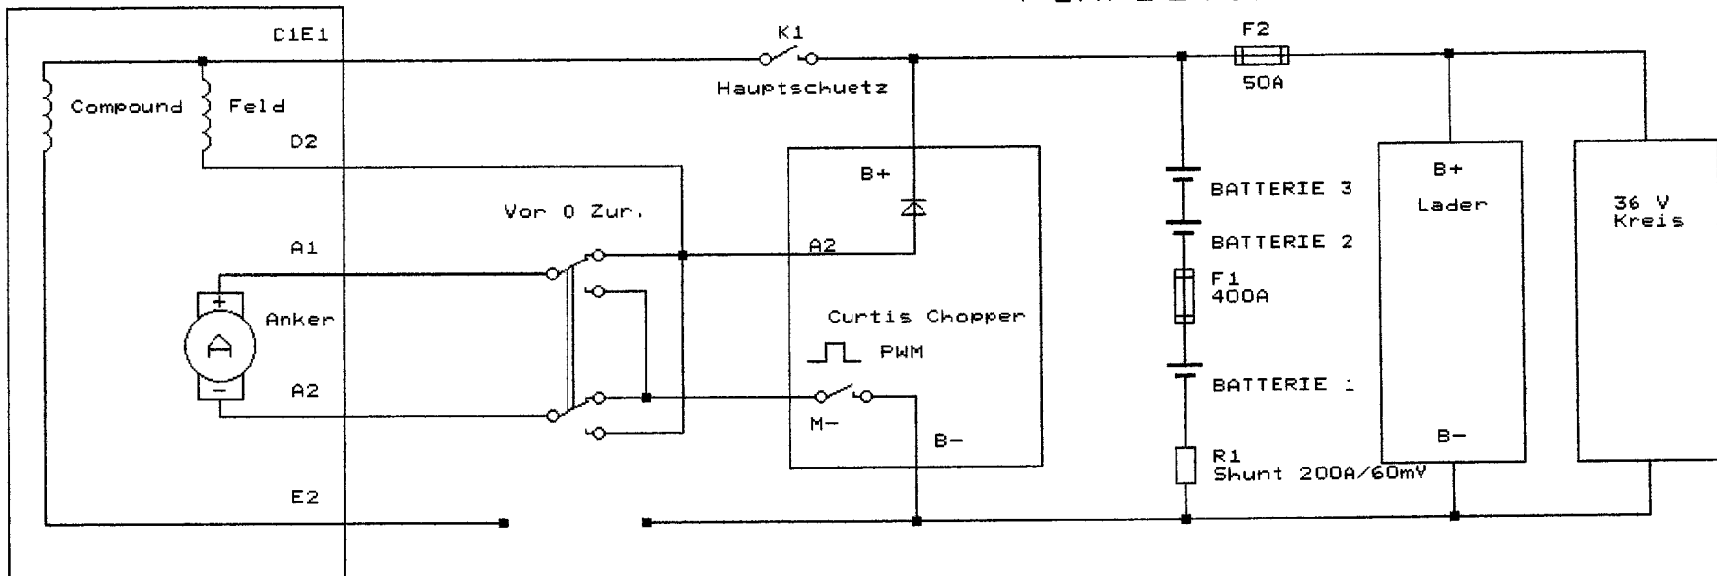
C1E1

Compound

Feld

D2

A1

Anker

A2

E2

K1

Hauptschuetz

Vor 0 Zur.

B+

A2

Curtis Chopper

PWM

M-

B-

F2

50A

BATTERIE 3

BATTERIE 2

F1
400A

BATTERIE 1

R1
Shunt 200A/60mV

B+

Lader

B-

36 V
Kreis